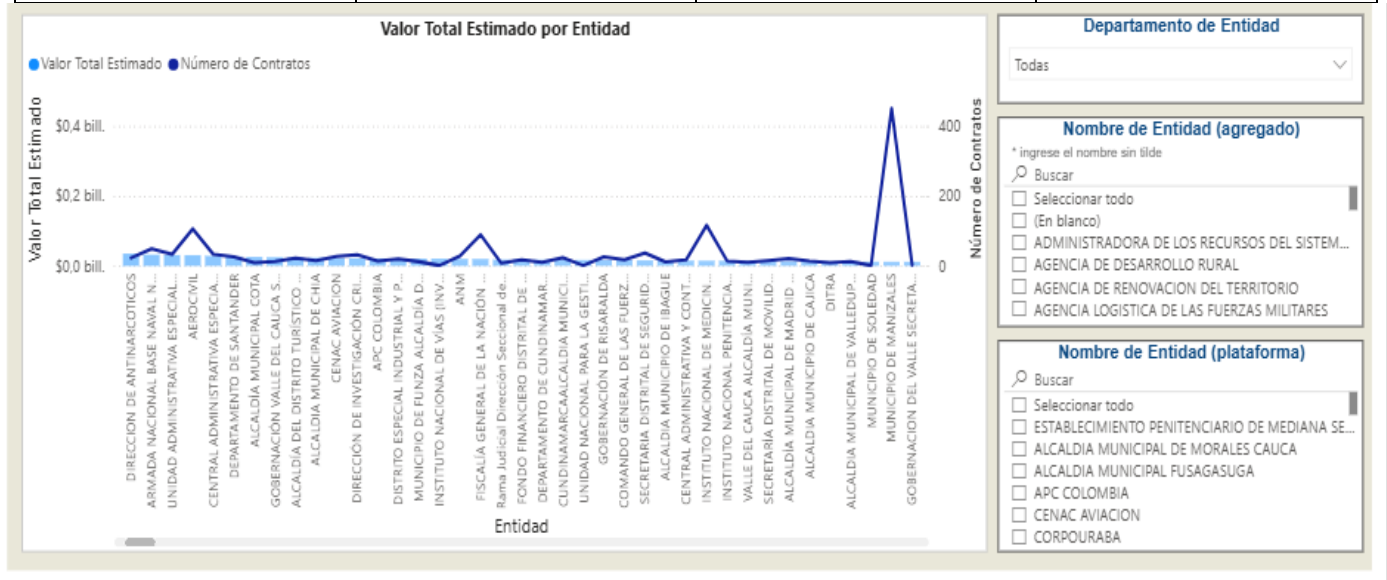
Valor Total Estimado por Entidad

Valor Total Estimado Número de Contratos

Valor Total Estimado

$0,4 bill.
$0,2 bill.
$0,0 bill.

400
200
0

Número de Contratos

DIRECCION DE ANTINARCOTICOS
ARMADA NACIONAL BASE NAVAL N...
UNIDAD ADMINISTRATIVA ESPECIAL...
AEROCIVIL
CENTRAL ADMINISTRATIVA ESPECIA...
DEPARTAMENTO DE SANTANDER
ALCALDÍA MUNICIPAL COTA
GOBERNACIÓN VALLE DEL CAUCA S...
ALCALDÍA DEL DISTRITO TURÍSTICO ...
ALCALDIA MUNICIPAL DE CHIA
CENAC AVIACION
DIRECCIÓN DE INVESTIGACIÓN CRI...
APC COLOMBIA
DISTRITO ESPECIAL INDUSTRIAL Y P...
MUNICIPIO DE FUNZA ALCALDÍA D...
INSTITUTO NACIONAL DE VÍAS (INV...
ANM
FISCALÍA GENERAL DE LA NACIÓN ...
Rama Judicial Dirección Seccional de...
FONDO FINANCIERO DISTRITAL DE ...
DEPARTAMENTO DE CUNDINAMAR...
CUNDINAMARCAALCALDIA MUNICI...
UNIDAD NACIONAL PARA LA GESTI...
GOBERNACIÓN DE RISARALDA
COMANDO GENERAL DE LAS FUERZ...
SECRETARIA DISTRITAL DE SEGURID...
ALCALDIA MUNICIPIO DE IBAGUE
CENTRAL ADMINISTRATIVA Y CONT...
INSTITUTO NACIONAL DE MEDICIN...
INSTITUTO NACIONAL PENITENCIA...
VALLE DEL CAUCA ALCALDÍA MUNI...
SECRETARÍA DISTRITAL DE MOVILID...
ALCALDÍA MUNICIPAL DE MADRID ...
ALCALDIA MUNICIPIO DE CAJICA
DITRA
ALCALDIA MUNICIPAL DE VALLEDUP...
MUNICIPIO DE SOLEDAD
MUNICIPIO DE MANIZALES
GOBERNACION DEL VALLE SECRETA...

Entidad

Departamento de Entidad
Todas

Nombre de Entidad (agregado)
* ingrese el nombre sin tilde
Buscar
Seleccionar todo
(En blanco)
ADMINISTRADORA DE LOS RECURSOS DEL SISTEM...
AGENCIA DE DESARROLLO RURAL
AGENCIA DE RENOVACION DEL TERRITORIO
AGENCIA LOGISTICA DE LAS FUERZAS MILITARES

Nombre de Entidad (plataforma)
Buscar
Seleccionar todo
ESTABLECIMIENTO PENITENCIARIO DE MEDIANA SE...
ALCALDIA MUNICIPAL DE MORALES CAUCA
ALCALDIA MUNICIPAL FUSAGASUGA
APC COLOMBIA
CENAC AVIACION
CORPOURABA